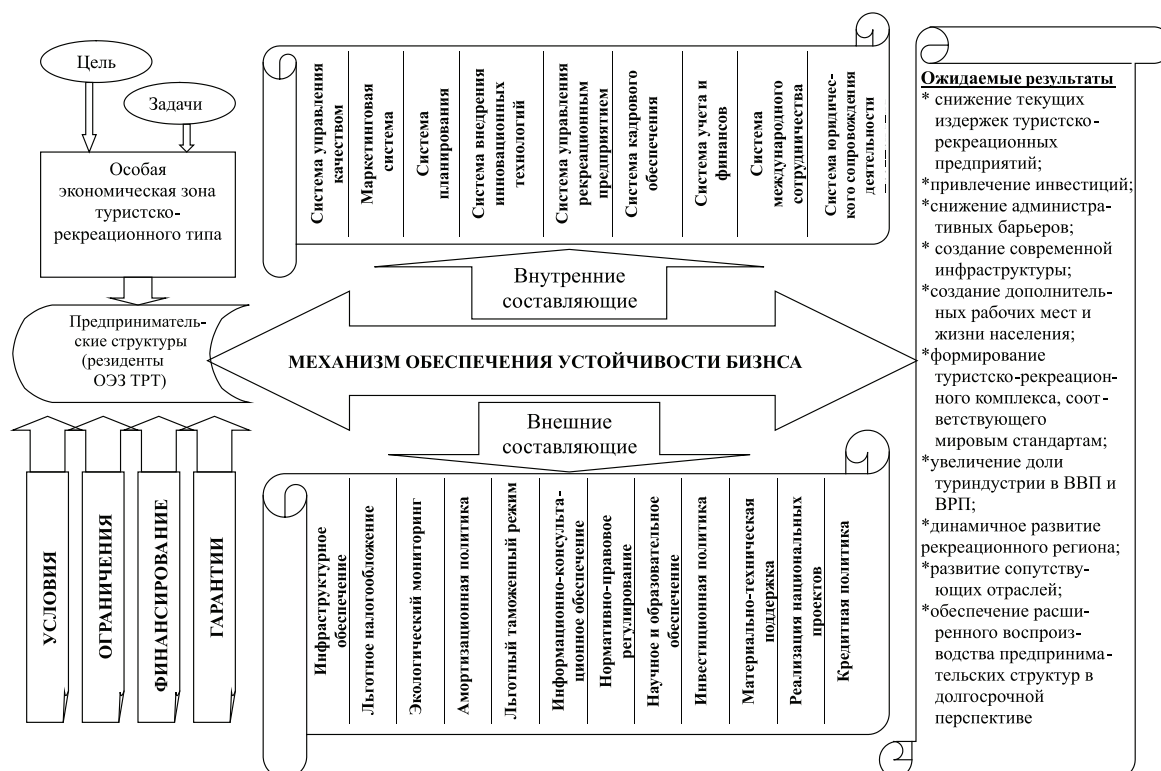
Цель

Задачи

Особая экономическая зона туристско-рекреационного типа

Предпринимательские структуры (резиденты ОЭЗ ТРТ)

УСЛОВИЯ

ОГРАНИЧЕНИЯ

ФИНАНСИРОВАНИЕ

ГАРАНТИИ

Система управления качеством

Маркетинговая система

Система планирования

Система внедрения инновационных технологий

Система управления рекреационным предприятием

Система кадрового обеспечения

Система учета и финансов

Система международного сотрудничества

Система юридического сопровождения деятельности

Внутренние составляющие

МЕХАНИЗМ ОБЕСПЕЧЕНИЯ УСТОЙЧИВОСТИ БИЗНСА

Внешние составляющие

Инфраструктурное обеспечение

Льготное налогообложение

Экологический мониторинг

Амортизационная политика

Льготный таможенный режим

Информационно-консультационное обеспечение

Нормативно-правовое регулирование

Научное и образовательное обеспечение

Инвестиционная политика

Материально-техническая поддержка

Реализация национальных проектов

Кредитная политика

Ожидаемые результаты
* снижение текущих издержек туристско-рекреационных предприятий;
*привлечение инвестиций;
*снижение административных барьеров;
* создание современной инфраструктуры;
*создание дополнительных рабочих мест и жизни населения;
*формирование туристско-рекреационного комплекса, соответствующего мировым стандартам;
*увеличение доли туриндустрии в ВВП и ВРП;
*динамичное развитие рекреационного региона;
*развитие сопутствующих отраслей;
*обеспечение расширенного воспроизводства предпринимательских структур в долгосрочной перспективе